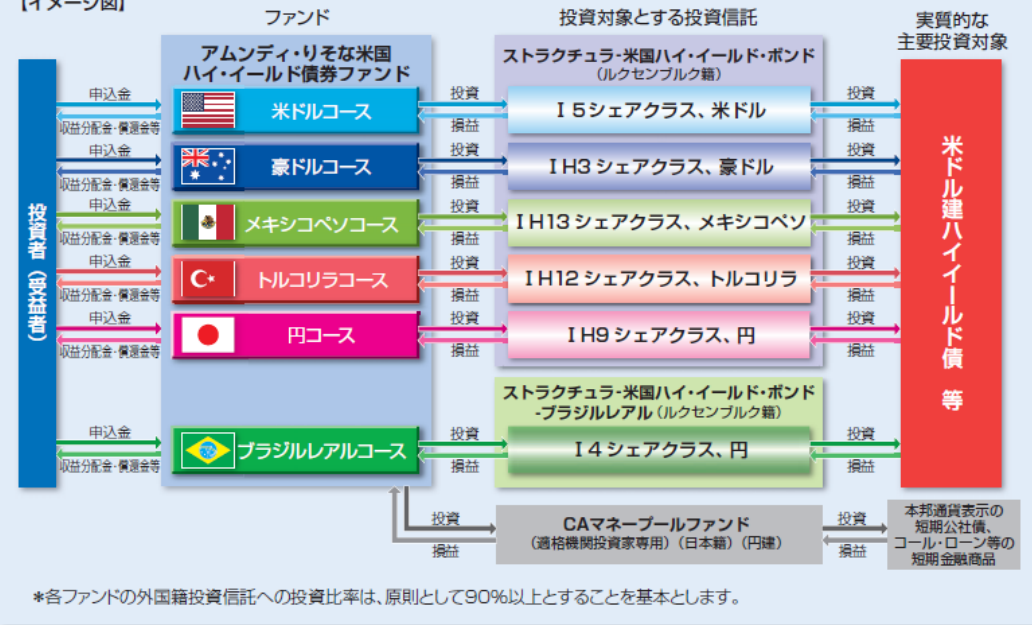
【イメージ図】

ファンド

投資対象とする投資信託

実質的な主要投資対象

投資者（受益者）

申込金
収益分配金・償還金等

アムンディ・りそな米国ハイ・イールド債券ファンド

米ドルコース

豪ドルコース

メキシコペソコース

トルコリラコース

円コース

ブラジルレアルコース

投資
損益

ストラクチュラ・米国ハイ・イールド・ボンド（ルクセンブルク籍）

I 5シェアクラス、米ドル

I H3シェアクラス、豪ドル

I H13シェアクラス、メキシコペソ

I H12シェアクラス、トルコリラ

I H9シェアクラス、円

ストラクチュラ・米国ハイ・イールド・ボンド-ブラジルレアル（ルクセンブルク籍）

I 4シェアクラス、円

米ドル建ハイイールド債　等

CAマネープールファンド（適格機関投資家専用）（日本籍）（円建）

本邦通貨表示の短期公社債、コール・ローン等の短期金融商品

＊各ファンドの外国籍投資信託への投資比率は、原則として90％以上とすることを基本とします。